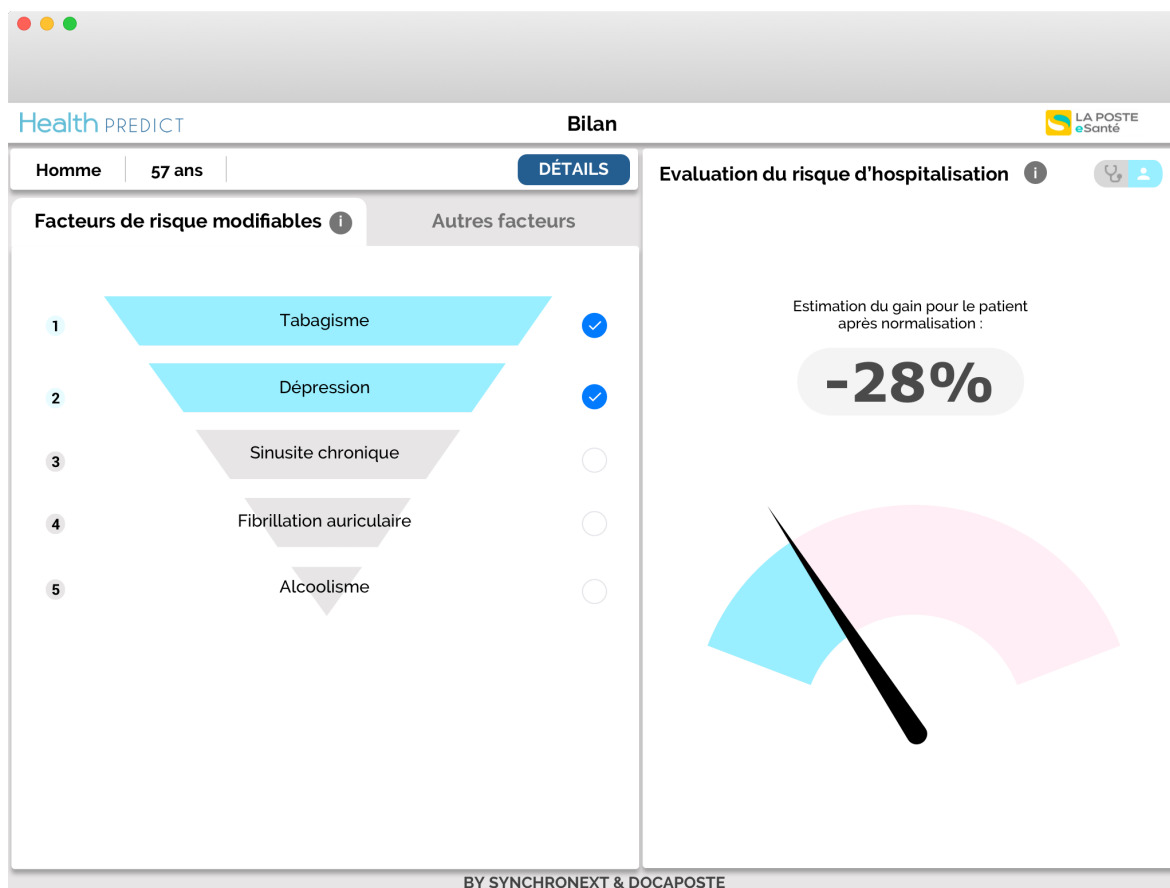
Health PREDICT

Bilan

LA POSTE eSanté

Homme | 57 ans | DÉTAILS

Evaluation du risque d'hospitalisation

Facteurs de risque modifiables

Autres facteurs

1 Tabagisme

2 Dépression

3 Sinusite chronique

4 Fibrillation auriculaire

5 Alcoolisme

Estimation du gain pour le patient après normalisation :

-28%

BY SYNCHRONEXT & DOCAPOSTE